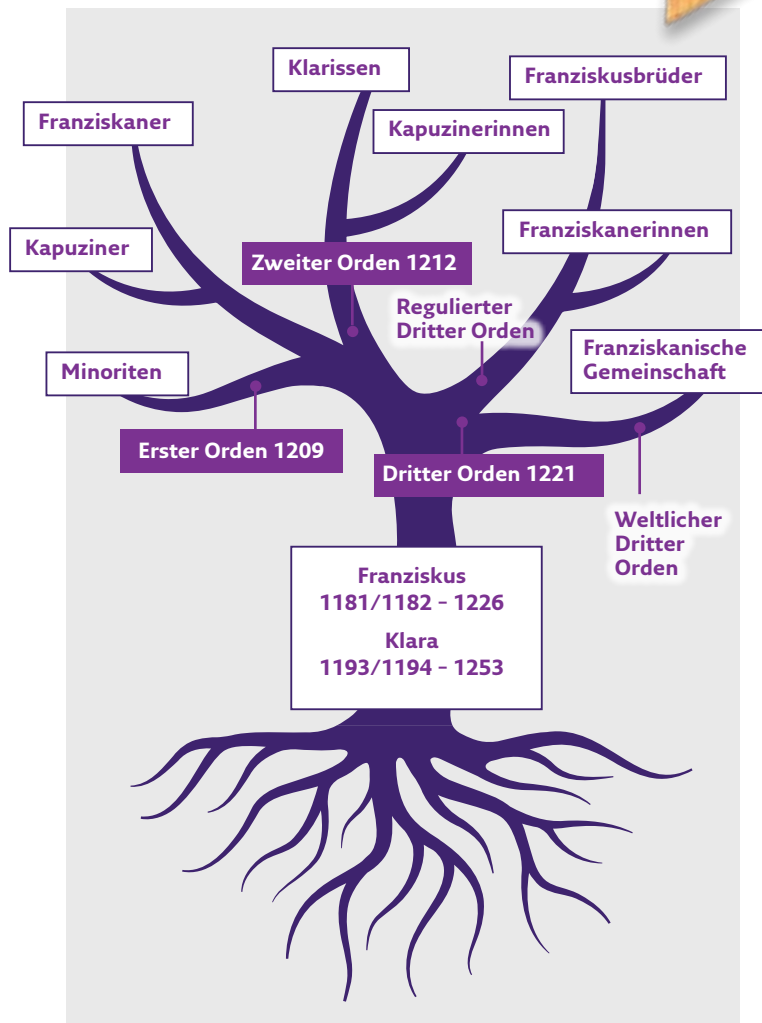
Klarissen

Franziskusbrüder

Franziskaner

Kapuzinerinnen

Franziskanerinnen

Kapuziner

Zweiter Orden 1212

Regulierter Dritter Orden

Franziskanische Gemeinschaft

Minoriten

Erster Orden 1209

Dritter Orden 1221

Weltlicher Dritter Orden

Franziskus
1181/1182 – 1226
Klara
1193/1194 – 1253